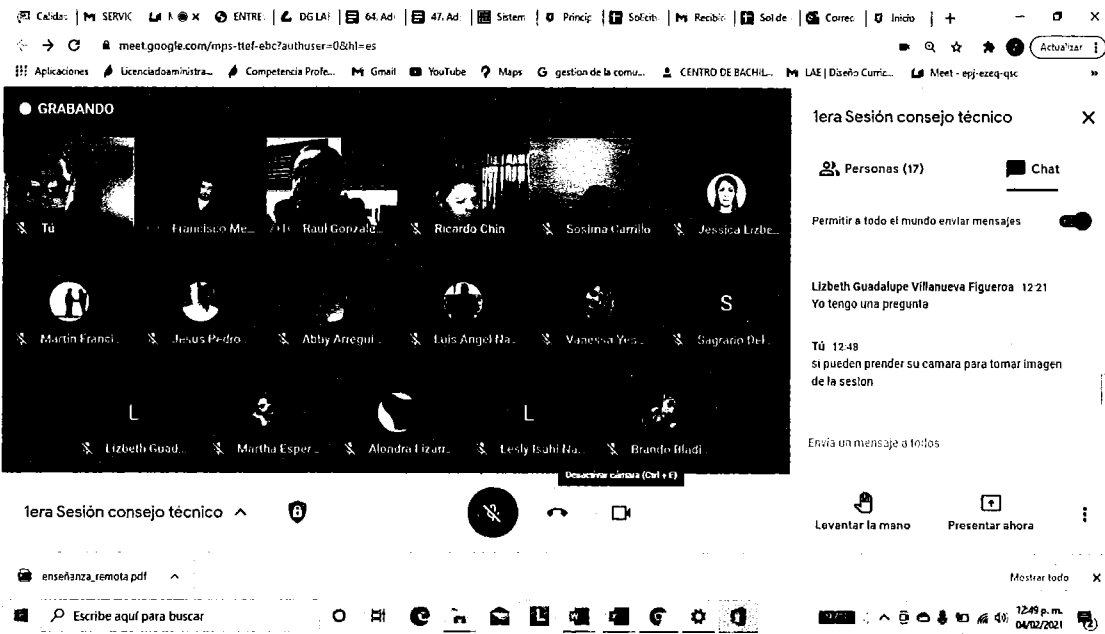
Califas | M SERVIC | M ● X | ENTRE | DGLAE | 64 Ad | 47 Ad | Sistem | Princip | Solicit | Recibi | Sol de | Correc | Inicio | +

meet.google.com/mps-ttef-ebc?authuser=0&hl=es

Actualizar

Aplicaciones | Licenciadoadministra... | Competencia Profe... | Gmail | YouTube | Maps | gestion de la comu... | CENTRO DE BACHIL... | LAE | Diseño Curric... | Meet - epj-ezeq-qsc

GRABANDO

Tú | Francisco Me... | Raul Gonzale... | Ricardo Chin | Sostina Carrillo | Jessica Lizbe...

Martin Franci... | Jesus Pedro... | Abby Arregui... | Luis Angel Na... | Vanessa Yes... | S Sagrario Del...

L Lizbeth Guad... | Martha Esper... | Alondra Lizarr... | L Lesly Isabi Na... | Brando Bladi...

Desactivar cámara (Ctrl + E)

1era Sesión consejo técnico ^

1era Sesión consejo técnico

Personas (17)

Chat

Permitir a todo el mundo enviar mensajes

Lizbeth Guadalupe Villanueva Figueroa 12:21
Yo tengo una pregunta

Tú 12:48
si pueden prender su camara para tomar imagen de la sesion

Envía un mensaje a todos

Levantar la mano

Presentar ahora

enseñanza_remota.pdf ^

Mostrar todo

Escribe aquí para buscar

12:49 p. m.
04/02/2021